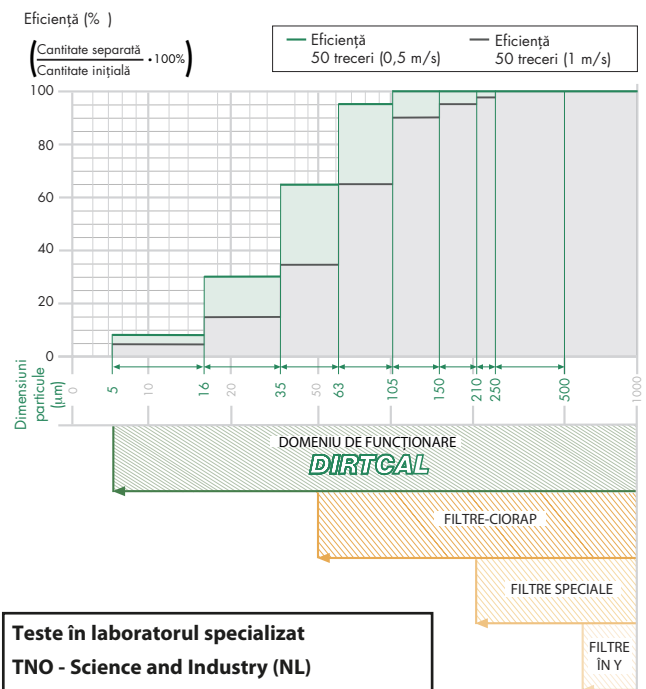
Eficiență (% )

$\left(\frac{\text{Cantitate separată}}{\text{Cantitate inițială}} \cdot 100\%\right)$

Eficiență 50 treceri (0,5 m/s)

Eficiență 50 treceri (1 m/s)

100
80
60
40
20
0

Dimensiuni particule (µm)

0
5
10
16
20
35
50
63
105
150
210
250
500
1000

DOMENIU DE FUNCȚIONARE
DIRTCAL

FILTRE-CIORAP

FILTRE SPECIALE

FILTRE ÎN Y

Teste în laboratorul specializat
TNO - Science and Industry (NL)